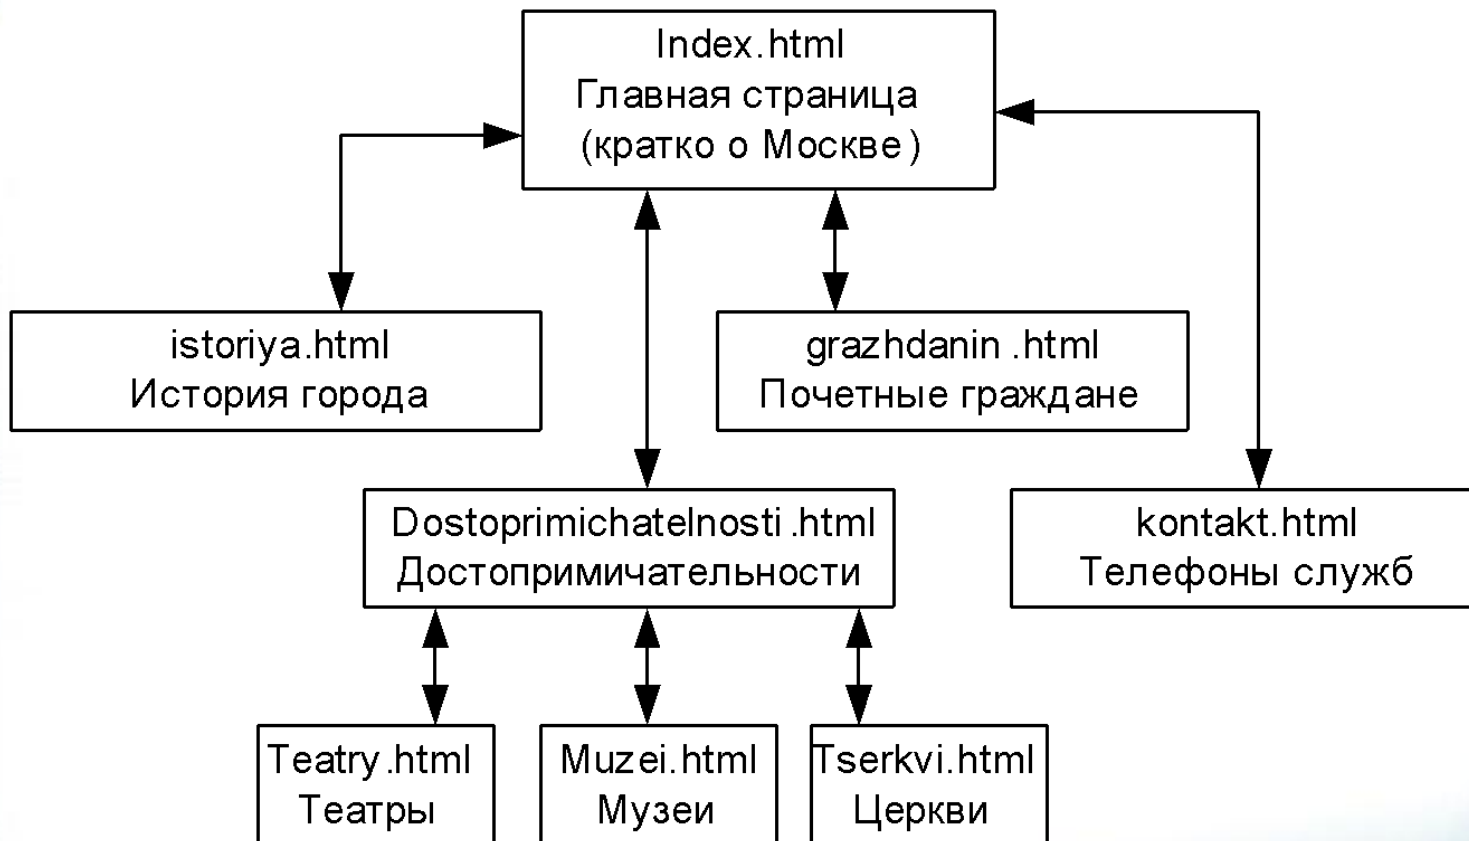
Index.html
Главная страница
(кратко о Москве)

istoriya.html
История города

grazhdanin .html
Почетные граждане

Dostoprimichatelnosti .html
Достопримичательности

kontakt.html
Телефоны служб

Teatry.html
Театры

Muzei.html
Музеи

Tserkvi.html
Церкви